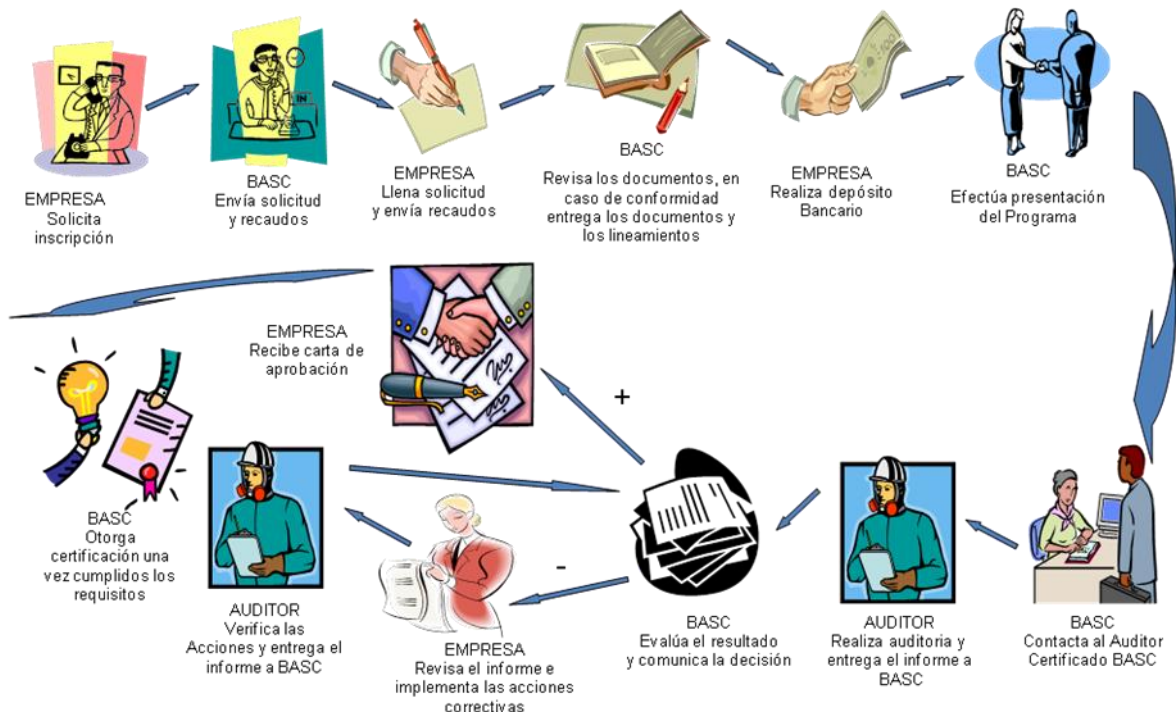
EMPRESA
Solicita inscripción

BASC
Envía solicitud y recaudos

EMPRESA
Llena solicitud y envía recaudos

BASC
Revisa los documentos, en caso de conformidad entrega los documentos y los lineamientos

EMPRESA
Realiza depósito Bancario

BASC
Efectúa presentación del Programa

EMPRESA
Recibe carta de aprobación

+

BASC
Otorga certificación una vez cumplidos los requisitos

AUDITOR
Verifica las Acciones y entrega el informe a BASC

-

EMPRESA
Revisa el informe e implementa las acciones correctivas

BASC
Evalúa el resultado y comunica la decisión

AUDITOR
Realiza auditoria y entrega el informe a BASC

BASC
Contacta al Auditor Certificado BASC